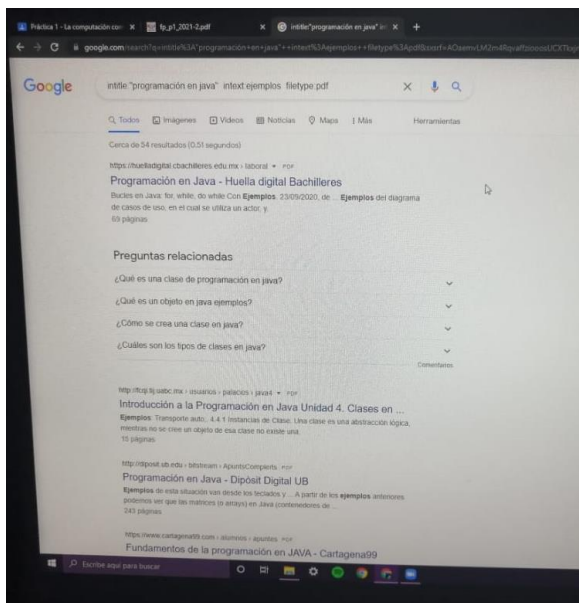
Práctica 1 - La computación con × fp_p1_2021-2.pdf × intitle:"programación en java" in × +

google.com/search?q=intitle%3A"programación+en+java"+intext%3Aejemplos++filetype%3Apdf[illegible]

Google

intitle:"programación en java" intext:ejemplos filetype:pdf

Todos Imágenes Videos Noticias Maps Más Herramientas

Cerca de 54 resultados (0.51 segundos)

https://huelladigital.cbachilleres.edu.mx › laboral PDF

Programación en Java - Huella digital Bachilleres

Bucles en Java: for, while, do while Con Ejemplos. 23/09/2020, de ... Ejemplos del diagrama de casos de uso, en el cual se utiliza un actor, y ...
69 páginas

Preguntas relacionadas

¿Qué es una clase de programación en java?

¿Qué es un objeto en java ejemplos?

¿Cómo se crea una clase en java?

¿Cuáles son los tipos de clases en java?

Comentarios

http://fcqi.tij.uabc.mx › usuarios › palacios › java4 PDF

Introducción a la Programación en Java Unidad 4. Clases en ...

Ejemplos: Transporte auto... 4.4.1 Instancias de Clase. Una clase es una abstracción lógica, mientras no se cree un objeto de esa clase no existe una ...
15 páginas

http://diposit.ub.edu › bitstream › ApuntsComplets PDF

Programación en Java - Dipòsit Digital UB

Ejemplos de esta situación van desde los teclados y ... A partir de los ejemplos anteriores podemos ver que las matrices (o arrays) en Java (contenedores de ...
243 páginas

https://www.cartagena99.com › alumnos › apuntes PDF

Fundamentos de la programación en JAVA - Cartagena99

Escribe aquí para buscar